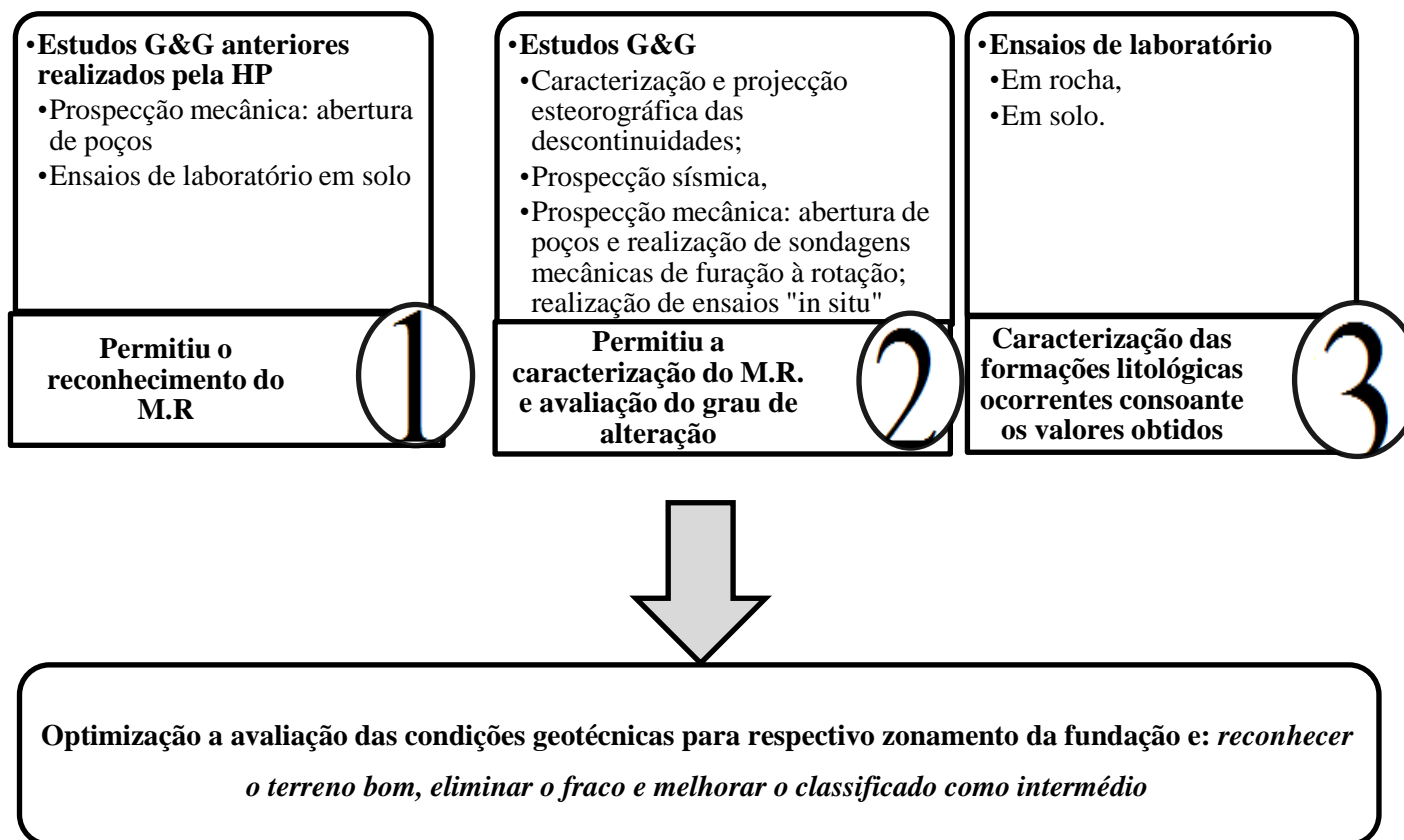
•Estudos G&G anteriores realizados pela HP
•Prospecção mecânica: abertura de poços
•Ensaios de laboratório em solo

Permitiu o reconhecimento do M.R

1

•Estudos G&G
•Caracterização e projecção esteorográfica das descontinuidades;
•Prospecção sísmica,
•Prospecção mecânica: abertura de poços e realização de sondagens mecânicas de furação à rotação; realização de ensaios "in situ"

Permitiu a caracterização do M.R. e avaliação do grau de alteração

2

•Ensaios de laboratório
•Em rocha,
•Em solo.

Caracterização das formações litológicas ocorrentes consoante os valores obtidos

3

Optimização a avaliação das condições geotécnicas para respectivo zonamento da fundação e: reconhecer o terreno bom, eliminar o fraco e melhorar o classificado como intermédio